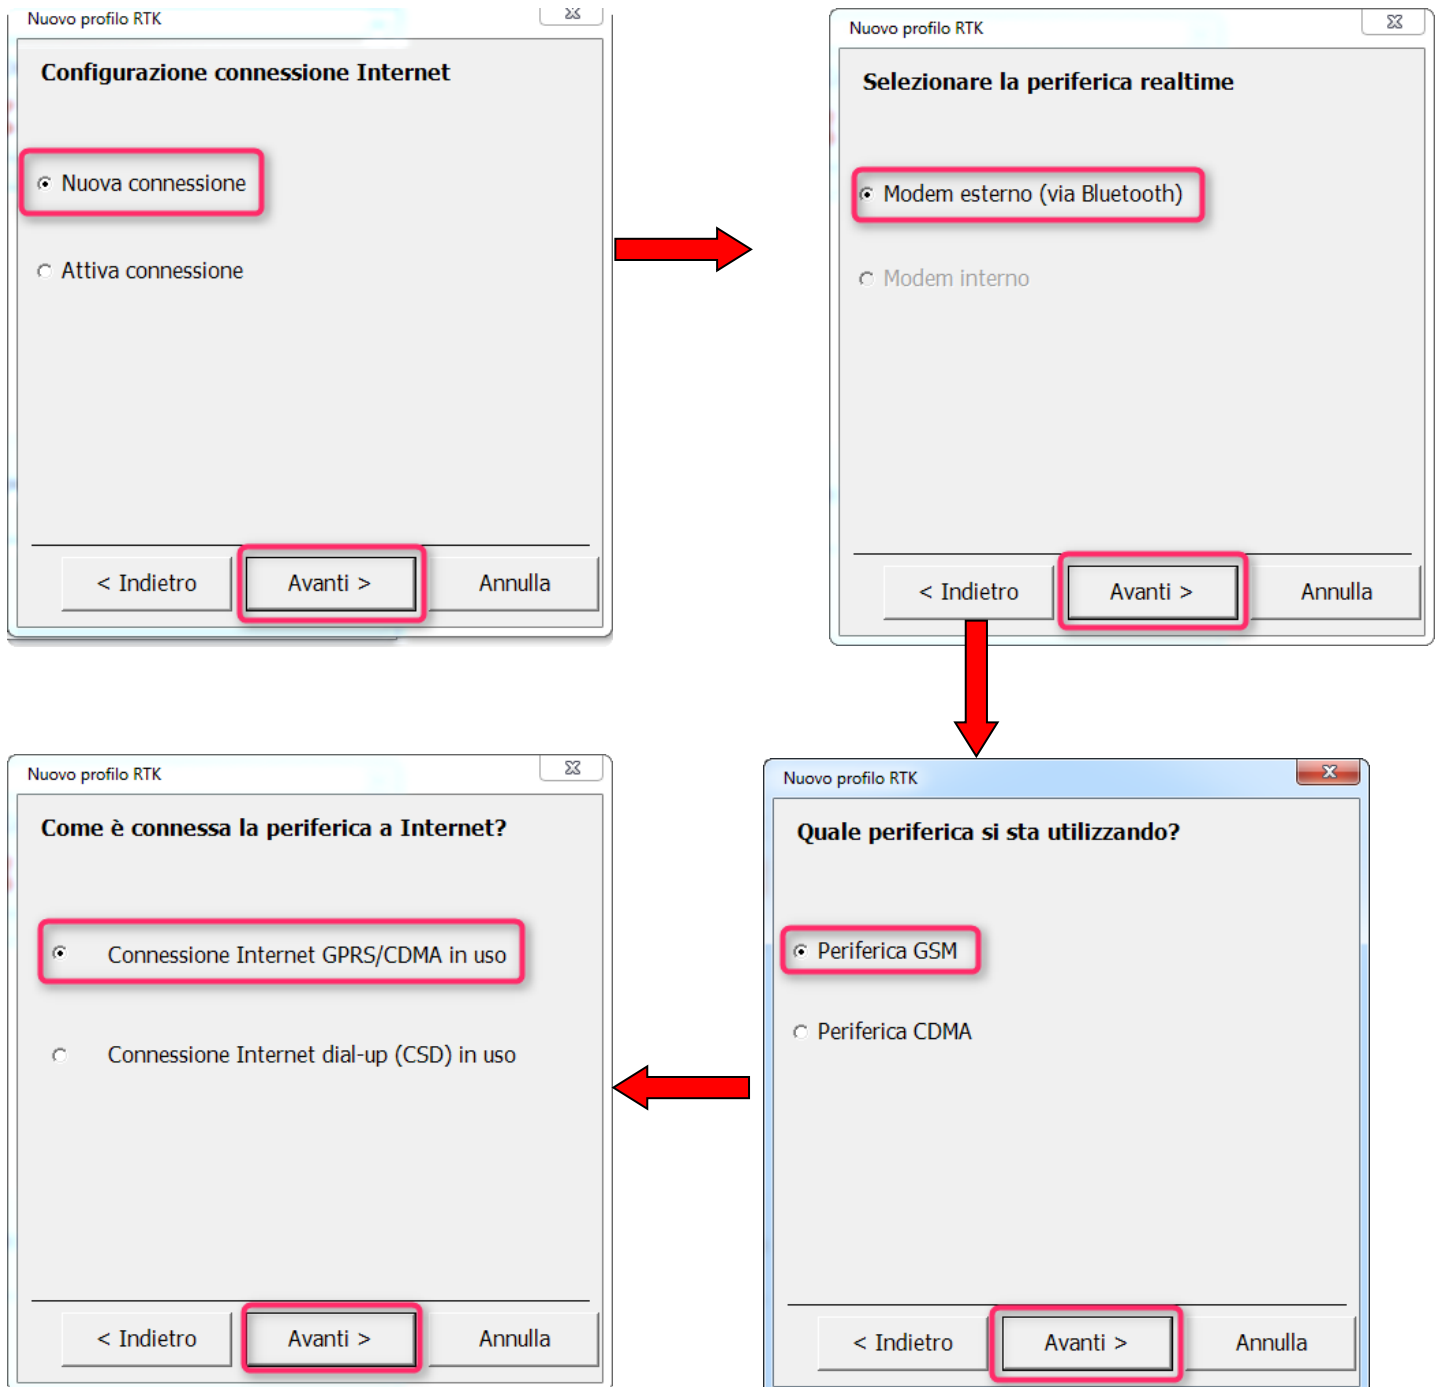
Nuovo profilo RTK

Configurazione connessione Internet

Nuova connessione

Attiva connessione

< Indietro Avanti > Annulla

Nuovo profilo RTK

Selezionare la periferica realtime

Modem esterno (via Bluetooth)

Modem interno

< Indietro Avanti > Annulla

Nuovo profilo RTK

Come è connessa la periferica a Internet?

Connessione Internet GPRS/CDMA in uso

Connessione Internet dial-up (CSD) in uso

< Indietro Avanti > Annulla

Nuovo profilo RTK

Quale periferica si sta utilizzando?

Periferica GSM

Periferica CDMA

< Indietro Avanti > Annulla